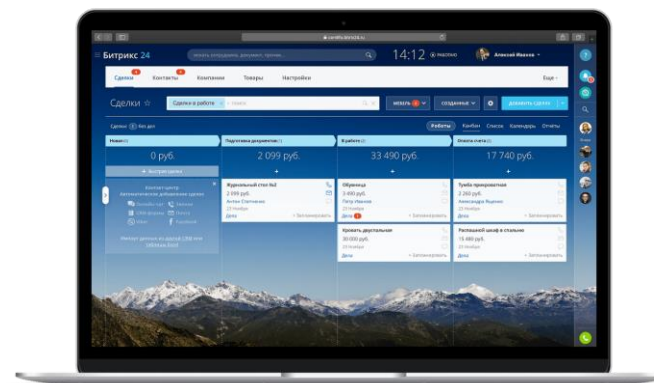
Битрикс 24

14:12

Алексей Иванов

Сделки

Контакты

Компании

Товары

Настройки

Ещё

Сделки

Сделки в работе

Поиск

Создание

Добавить сделку

Работы

Канбан

Список

Календарь

Отчеты

Новая

0 руб.

+ Быстрая сделка

Подготовка документов

2 099 руб.

Журнальный стол №2

2 099 руб.

Антон Степанов

23 Ноября

Дела

+ Запланировать

В работе

33 490 руб.

Обувница

3 490 руб.

Петр Иванов

23 Ноября

Дела

+ Запланировать

Кровать двуспальная

30 000 руб.

23 Ноября

Дела

+ Запланировать

Оплата счета

17 740 руб.

Тумба прикроватная

2 260 руб.

Александра Яценко

23 Ноября

Дела

+ Запланировать

Распашной шкаф в спальню

15 480 руб.

23 Ноября

Дела

+ Запланировать